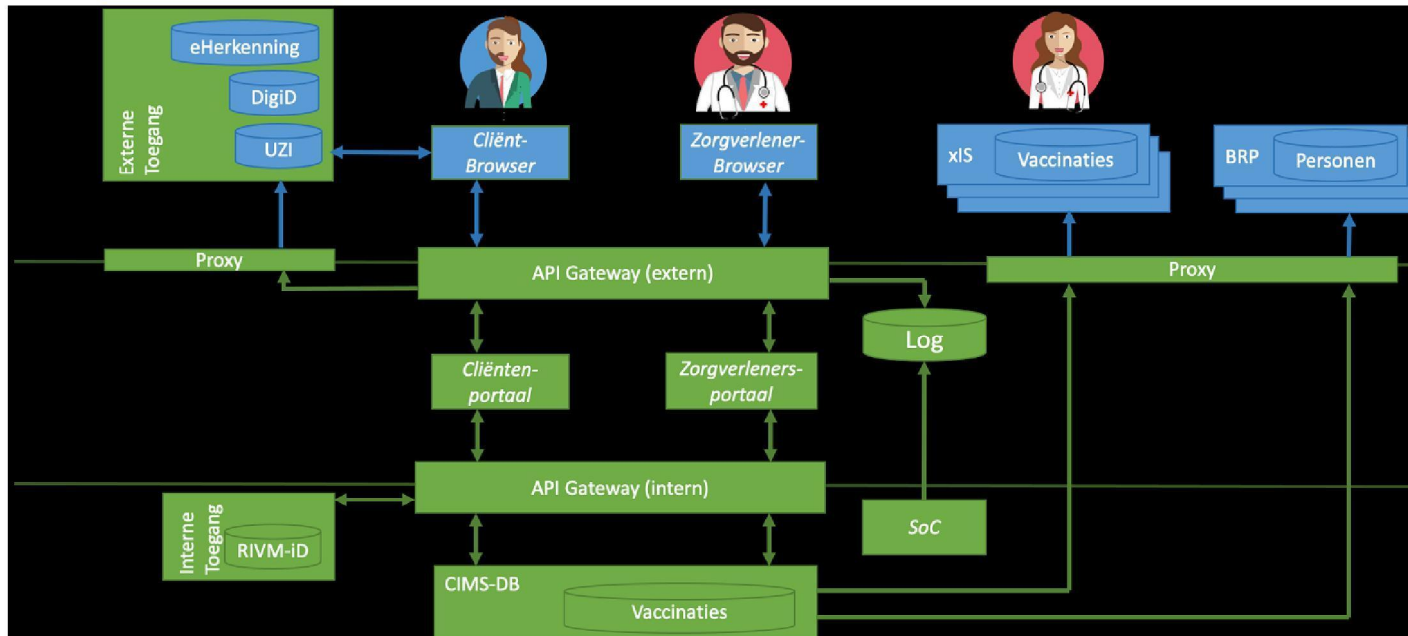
Externe Toegang

eHerkenning

DigiD

UZI

Cliënt-Browser

Zorgverlener-Browser

xIS

Vaccinaties

BRP

Personen

Proxy

API Gateway (extern)

Proxy

Log

Cliënten-portaal

Zorgverleners-portaal

API Gateway (intern)

Interne Toegang

RIVM-iD

SoC

CIMS-DB

Vaccinaties